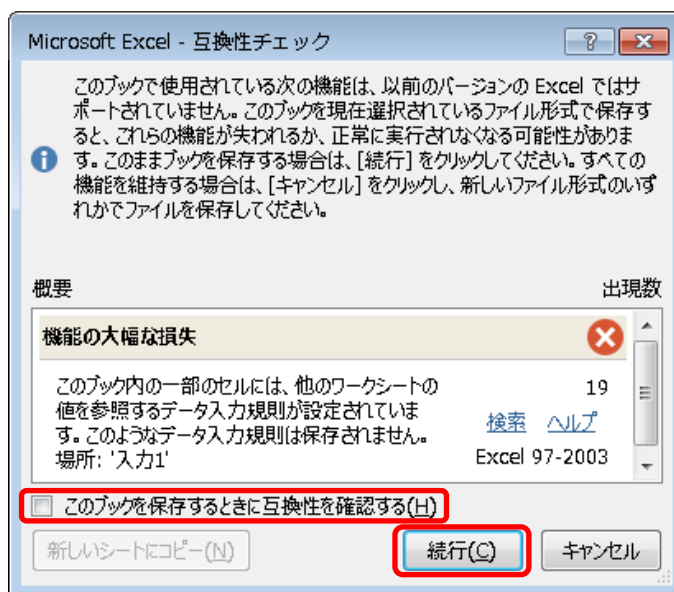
Microsoft Excel - 互換性チェック

?

このブックで使用されている次の機能は、以前のバージョンの Excel ではサポートされていません。このブックを現在選択されているファイル形式で保存すると、これらの機能が失われるか、正常に実行されなくなる可能性があります。このままブックを保存する場合は、[続行] をクリックしてください。すべての機能を維持する場合は、[キャンセル] をクリックし、新しいファイル形式のいずれかでファイルを保存してください。

概要

出現数

機能の大幅な損失

このブック内の一部のセルには、他のワークシートの値を参照するデータ入力規則が設定されています。このようなデータ入力規則は保存されません。
場所: '入力1'

19

検索 ヘルプ

Excel 97-2003

このブックを保存するときに互換性を確認する(H)

新しいシートにコピー(N)

続行(C)

キャンセル